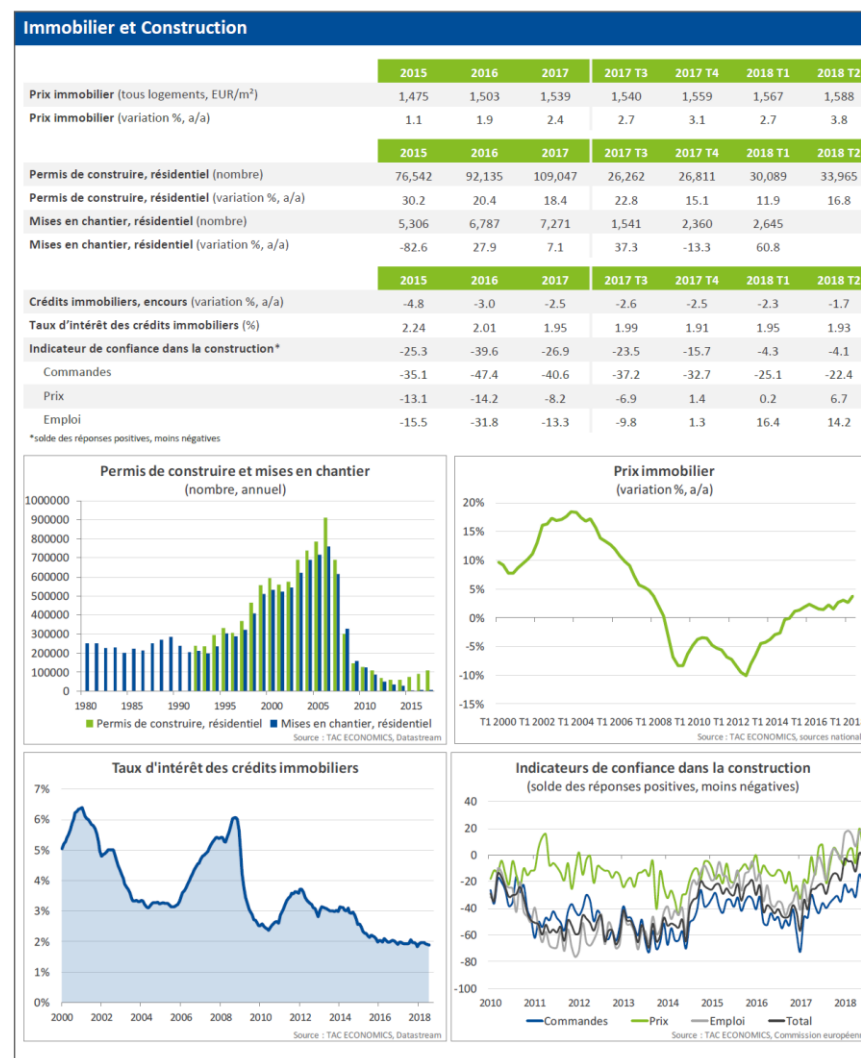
Immobilier et Construction

| | 2015 | 2016 | 2017 | 2017 T3 | 2017 T4 | 2018 T1 | 2018 T2 |
|---|---|---|---|---|---|---|---|
| **Prix immobilier** (tous logements, EUR/m²) | 1,475 | 1,503 | 1,539 | 1,540 | 1,559 | 1,567 | 1,588 |
| **Prix immobilier** (variation %, a/a) | 1.1 | 1.9 | 2.4 | 2.7 | 3.1 | 2.7 | 3.8 |

| | 2015 | 2016 | 2017 | 2017 T3 | 2017 T4 | 2018 T1 | 2018 T2 |
|---|---|---|---|---|---|---|---|
| **Permis de construire, résidentiel** (nombre) | 76,542 | 92,135 | 109,047 | 26,262 | 26,811 | 30,089 | 33,965 |
| **Permis de construire, résidentiel** (variation %, a/a) | 30.2 | 20.4 | 18.4 | 22.8 | 15.1 | 11.9 | 16.8 |
| **Mises en chantier, résidentiel** (nombre) | 5,306 | 6,787 | 7,271 | 1,541 | 2,360 | 2,645 | |
| **Mises en chantier, résidentiel** (variation %, a/a) | -82.6 | 27.9 | 7.1 | 37.3 | -13.3 | 60.8 | |

| | 2015 | 2016 | 2017 | 2017 T3 | 2017 T4 | 2018 T1 | 2018 T2 |
|---|---|---|---|---|---|---|---|
| **Crédits immobiliers, encours** (variation %, a/a) | -4.8 | -3.0 | -2.5 | -2.6 | -2.5 | -2.3 | -1.7 |
| **Taux d'intérêt des crédits immobiliers** (%) | 2.24 | 2.01 | 1.95 | 1.99 | 1.91 | 1.95 | 1.93 |
| **Indicateur de confiance dans la construction*** | -25.3 | -39.6 | -26.9 | -23.5 | -15.7 | -4.3 | -4.1 |
| Commandes | -35.1 | -47.4 | -40.6 | -37.2 | -32.7 | -25.1 | -22.4 |
| Prix | -13.1 | -14.2 | -8.2 | -6.9 | 1.4 | 0.2 | 6.7 |
| Emploi | -15.5 | -31.8 | -13.3 | -9.8 | 1.3 | 16.4 | 14.2 |

*solde des réponses positives, moins négatives

Permis de construire et mises en chantier
(nombre, annuel)
1000000 900000 800000 700000 600000 500000 400000 300000 200000 100000 0
1980 1985 1990 1995 2000 2005 2010 2015
Permis de construire, résidentiel | Mises en chantier, résidentiel
Source : TAC ECONOMICS, Datastream

Prix immobilier
(variation %, a/a)
20% 15% 10% 5% 0% -5% -10% -15%
T1 2000 T1 2002 T1 2004 T1 2006 T1 2008 T1 2010 T1 2012 T1 2014 T1 2016 T1 201
Source : TAC ECONOMICS, sources national

Taux d'intérêt des crédits immobiliers
7% 6% 5% 4% 3% 2% 1% 0%
2000 2002 2004 2006 2008 2010 2012 2014 2016 2018
Source : TAC ECONOMICS, Datastream

Indicateurs de confiance dans la construction
(solde des réponses positives, moins négatives)
40 20 0 -20 -40 -60 -80 -100
2010 2011 2012 2013 2014 2015 2016 2017 2018
Commandes Prix Emploi Total
Source : TAC ECONOMICS, Commission européen